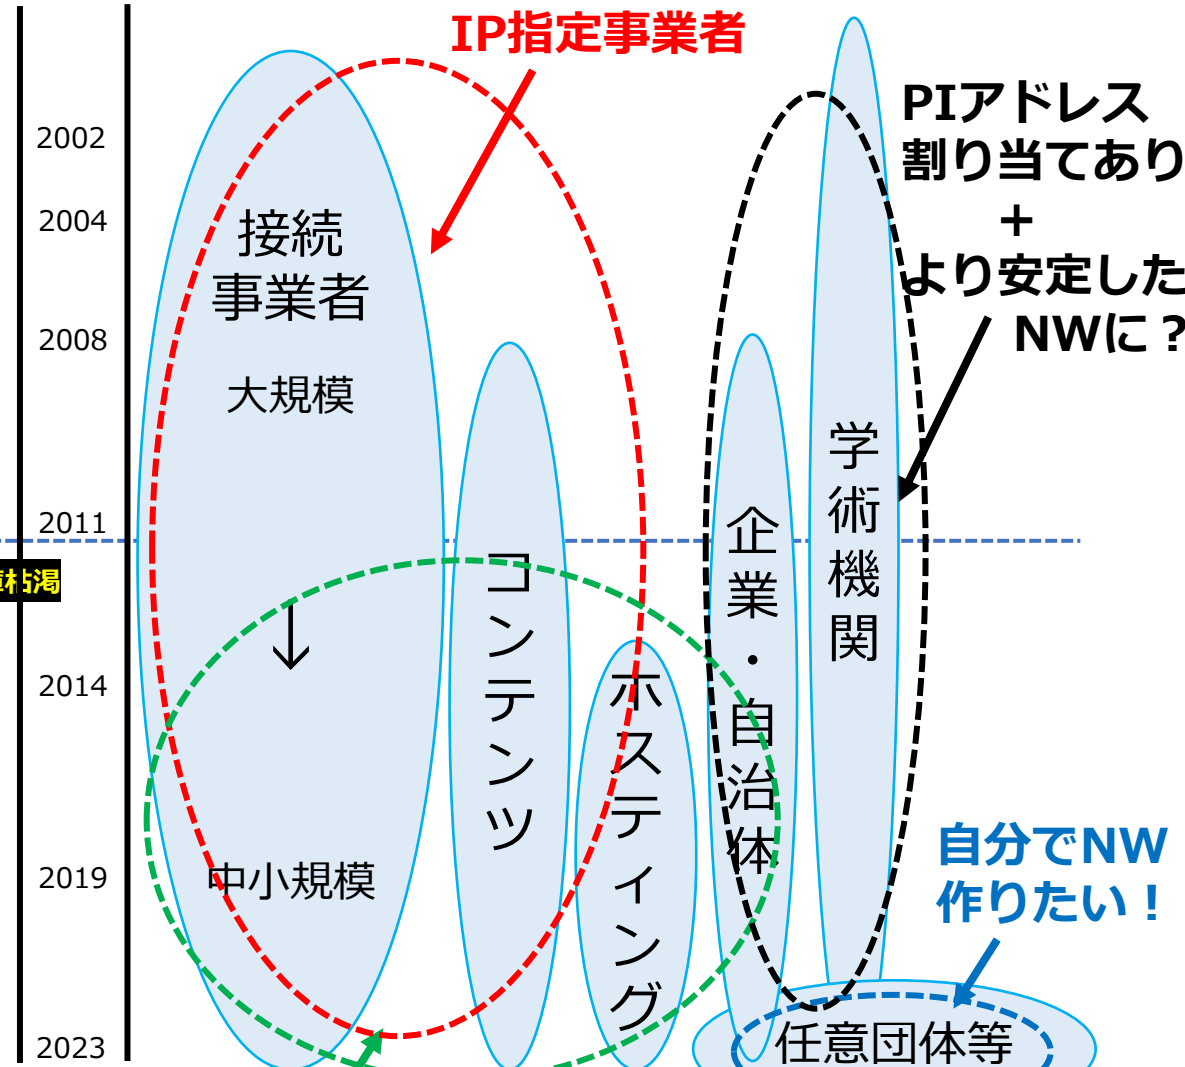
IP指定事業者

2002
2004
2008
2011
枯渇
2014
2019
2023

接続事業者
大規模
↓
中小規模

コンテンツ

ホスティング

企業・自治体

学術機関

PIアドレス割り当てあり
+
より安定したNWに？

自分でNW作りたい！

任意団体等